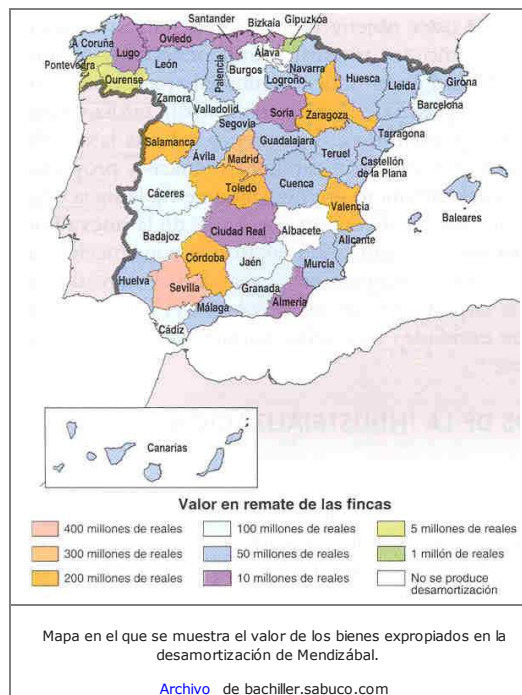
Santander Bizkaia Gipuzkoa
A Coruña Lugo Oviedo
Álava
Pontevedra Ourense León Palencia Burgos Navarra Huesca Girona
Logroño Lleida
Zamora Barcelona
Valladolid Soria Zaragoza
Segovia Tarragona
Salamanca Guadalajara
Ávila Madrid Teruel Castellón de la Plana
Cáceres Toledo Cuenca
Valencia
Baleares
Badajoz Ciudad Real Albacete
Alicante
Córdoba Jaén Murcia
Huelva Sevilla Granada
Málaga Almería
Cádiz
Canarias

Valor en remate de las fincas

400 millones de reales
300 millones de reales
200 millones de reales
100 millones de reales
50 millones de reales
10 millones de reales
5 millones de reales
1 millón de reales
No se produce desamortización

Mapa en el que se muestra el valor de los bienes expropiados en la desamortización de Mendizábal.

Archivo de bachiller.sabuco.com